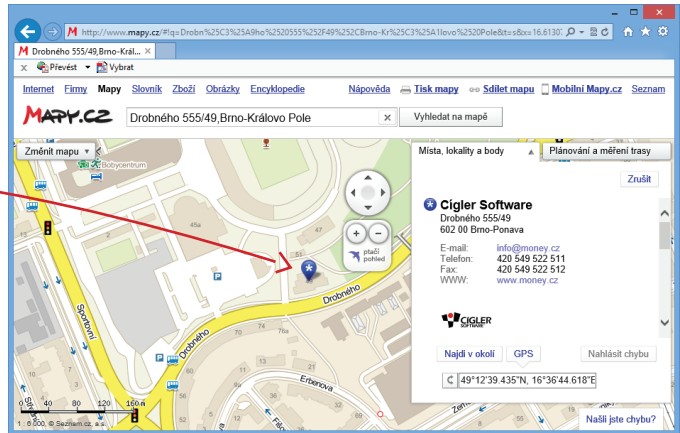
http://www.mapy.cz/#!q=Drobn%C3%A9ho%2520555%252F49%252CBrno-Kr%C3%A1lovo%2520Pole&t=s&x=16.61307

Drobného 555/49,Brno-Král...

Převést ▾ Vybrat

Internet Firmy Mapy Slovník Zboží Obrázky Encyklopedie

Nápověda Tisk mapy Sdílet mapu Mobilní Mapy.cz Seznam

MAPY.CZ

Drobného 555/49,Brno-Královo Pole

Vyhledat na mapě

Změnit mapu ▾

Bobycentrum

Místa, lokality a body

Plánování a měření trasy

Zrušit

Cígler Software
Drobného 555/49
602 00 Brno-Ponava

E-mail: info@money.cz
Telefon: 420 549 522 511
Fax: 420 549 522 512
WWW: www.money.cz

CIGLER SOFTWARE

Najdi v okolí GPS Nahlásit chybu

49°12'39.435"N, 16°36'44.618"E

ptačí pohled

Drobného

Drobného

Sportovní

Erbenova

0 40 80 120 160 m

1 : 5 000, © Seznam.cz, a.s.

Našli jste chybu?